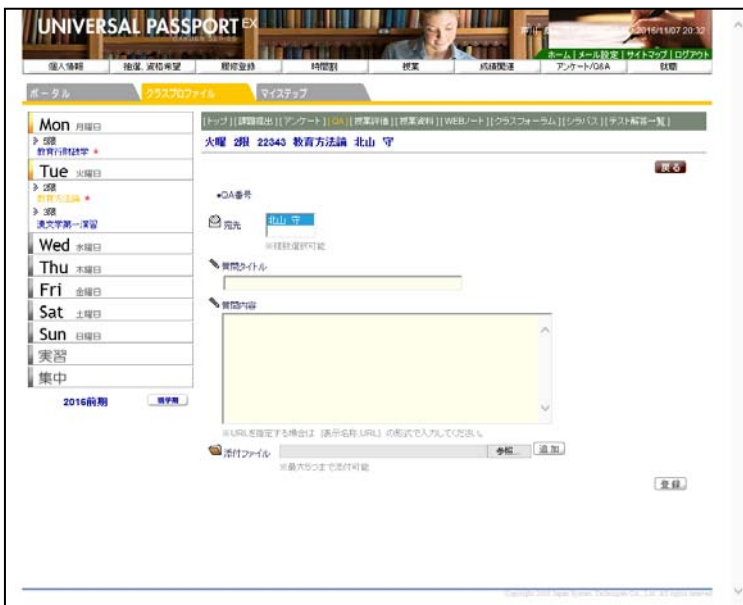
UNIVERSAL PASSPORT EX

2016/11/07 20:32

ホーム | メール設定 | サイトマップ | ログアウト

個人情報 | 抽選、資格希望 | 履修登録 | 時間割 | 授業 | 成績関連 | アンケート/Q&A | 就職

ポータル | クラスプロファイル | マイステップ

Mon 月曜日
3限
教育行政学 ＊

Tue 火曜日
2限
教育方法論 ＊
3限
漢文学第一演習

Wed 水曜日

Thu 木曜日

Fri 金曜日

Sat 土曜日

Sun 日曜日

実習

集中

2016前期 後学期

[トップ] [課題提出] [アンケート] [QA] [授業評価] [授業資料] [WEBノート] [クラスフォーラム] [シラバス] [テスト解答一覧]

火曜 2限 22343 教育方法論 北山 守

戻る

●QA番号

宛先 北山 守
※複数選択可能

質問タイトル

質問内容

※URLを指定する場合は［表示名称:URL］の形式で入力してください。

添付ファイル 参照... 追加
※最大5つまで添付可能

登録

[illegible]